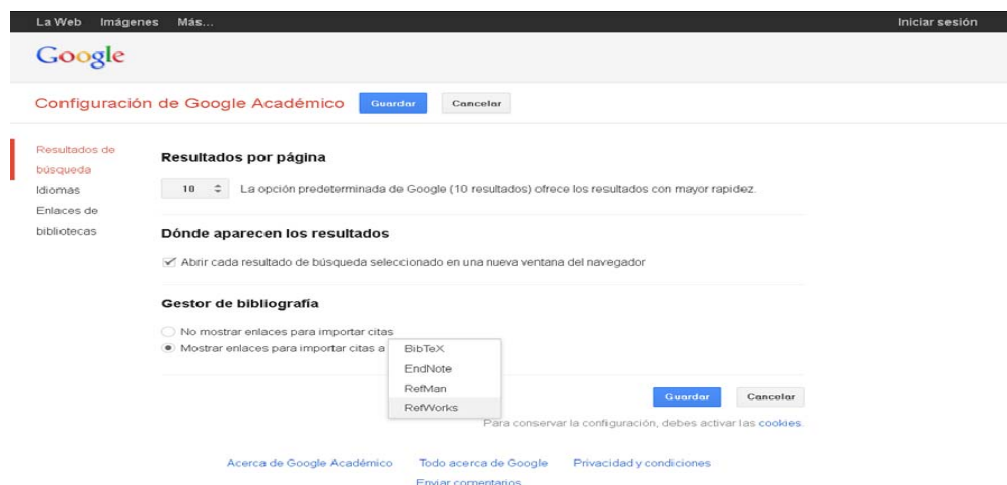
La Web Imágenes Más...

Iniciar sesión

Google

Configuración de Google Académico

Guardar

Cancelar

Resultados de búsqueda

Idiomas

Enlaces de bibliotecas

Resultados por página

10

La opción predeterminada de Google (10 resultados) ofrece los resultados con mayor rapidez.

Dónde aparecen los resultados

Abrir cada resultado de búsqueda seleccionado en una nueva ventana del navegador

Gestor de bibliografía

No mostrar enlaces para importar citas

Mostrar enlaces para importar citas a

BibTeX

EndNote

RefMan

RefWorks

Guardar

Cancelar

Para conservar la configuración, debes activar las cookies.

Acerca de Google Académico

Todo acerca de Google

Privacidad y condiciones

Enviar comentarios